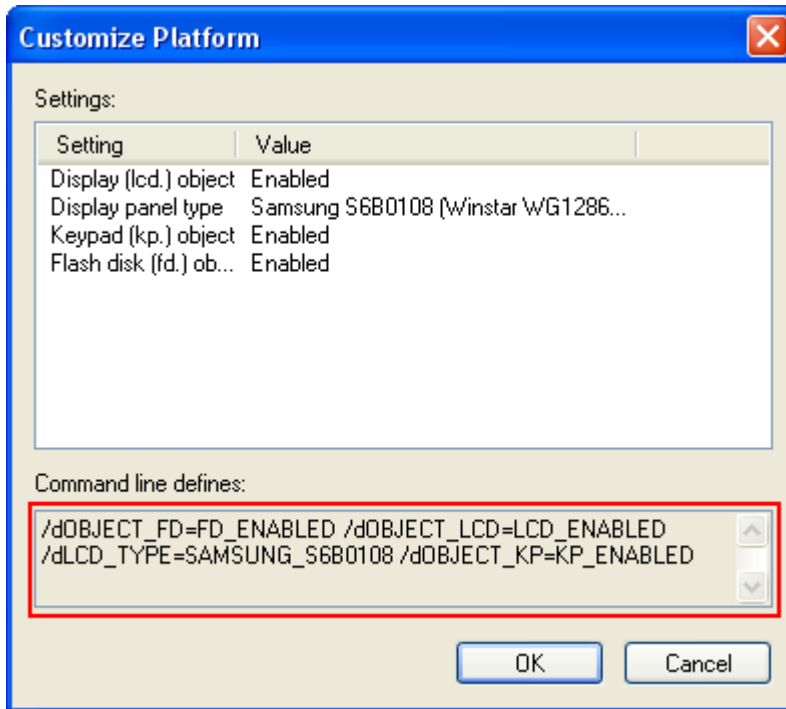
Customize Platform

Settings:

| Setting | Value |
|---|---|
| Display (lcd.) object | Enabled |
| Display panel type | Samsung S6B0108 (Winstar WG1286... |
| Keypad (kp.) object | Enabled |
| Flash disk (fd.) ob... | Enabled |

Command line defines:

/dOBJECT_FD=FD_ENABLED /dOBJECT_LCD=LCD_ENABLED /dLCD_TYPE=SAMSUNG_S6B0108 /dOBJECT_KP=KP_ENABLED

OK

Cancel